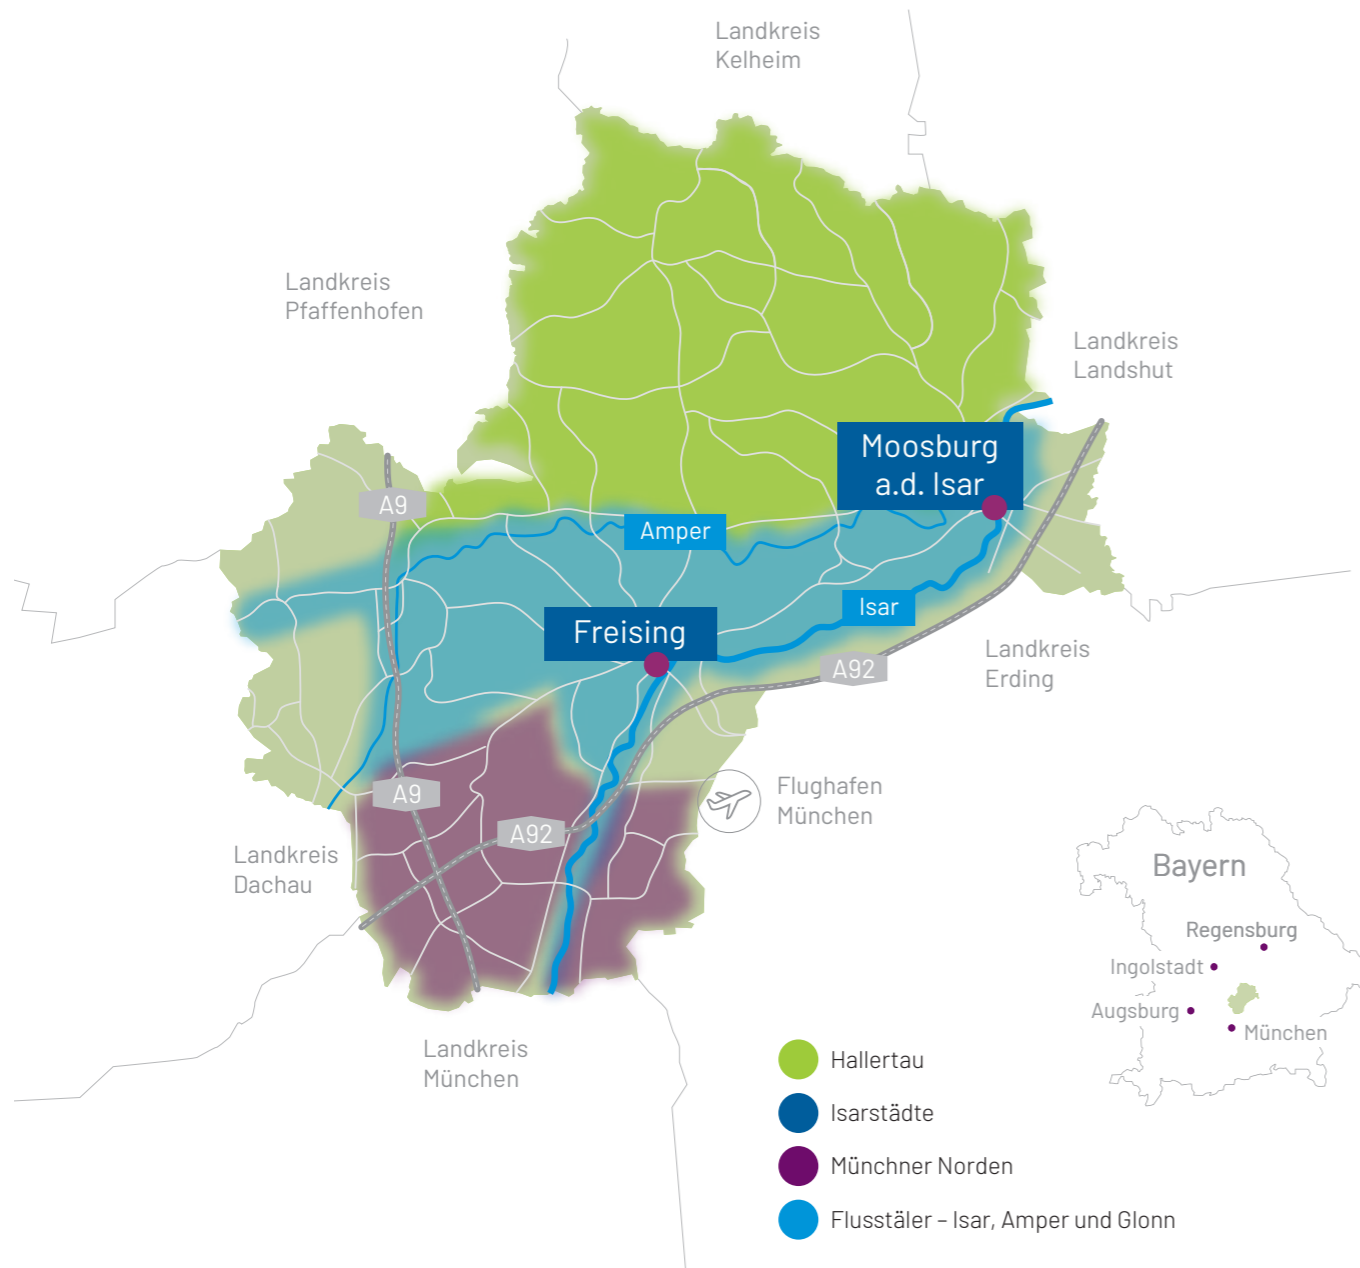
Landkreis Kelheim

Landkreis Pfaffenhofen

Landkreis Landshut

Moosburg a.d. Isar

A9

Amper

Freising

Isar

A92

Landkreis Erding

A9

A92

Flughafen München

Landkreis Dachau

Landkreis München

Bayern

Regensburg

Ingolstadt

Augsburg

München

Hallertau

Isarstädte

Münchner Norden

Flusstäler – Isar, Amper und Glonn